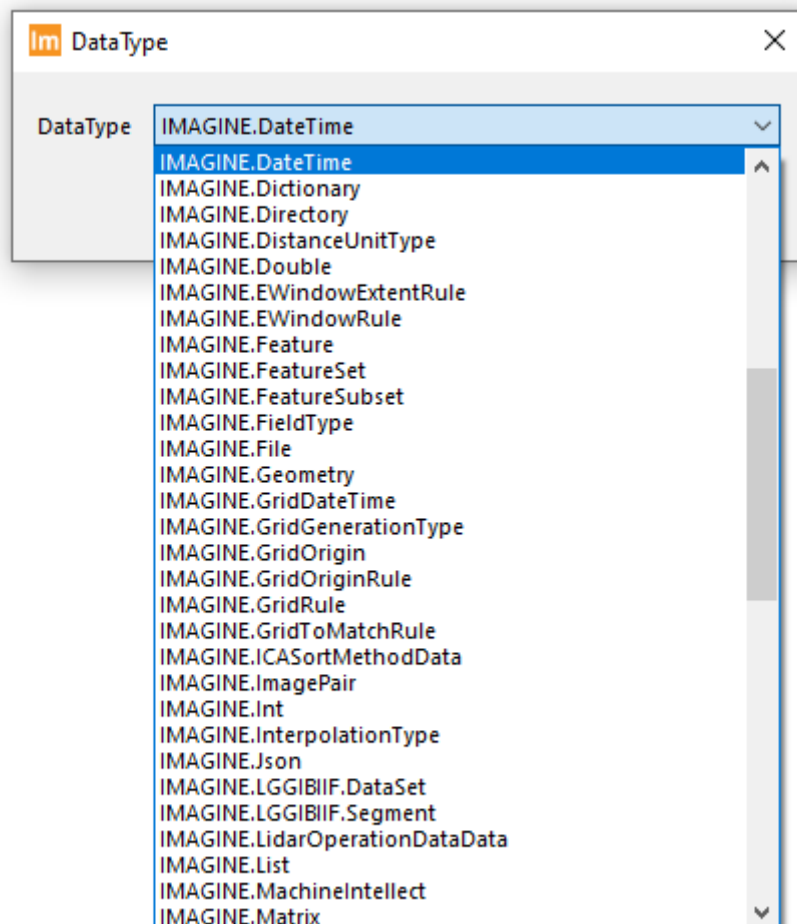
Im DataType

DataType IMAGINE.DateTime

IMAGINE.DateTime
IMAGINE.Dictionary
IMAGINE.Directory
IMAGINE.DistanceUnitType
IMAGINE.Double
IMAGINE.EWindowExtentRule
IMAGINE.EWindowRule
IMAGINE.Feature
IMAGINE.FeatureSet
IMAGINE.FeatureSubset
IMAGINE.FieldType
IMAGINE.File
IMAGINE.Geometry
IMAGINE.GridDateTime
IMAGINE.GridGenerationType
IMAGINE.GridOrigin
IMAGINE.GridOriginRule
IMAGINE.GridRule
IMAGINE.GridToMatchRule
IMAGINE.ICASortMethodData
IMAGINE.ImagePair
IMAGINE.Int
IMAGINE.InterpolationType
IMAGINE.Json
IMAGINE.LGGIBIIF.DataSet
IMAGINE.LGGIBIIF.Segment
IMAGINE.LidarOperationDataData
IMAGINE.List
IMAGINE.MachineIntellect
IMAGINE.Matrix